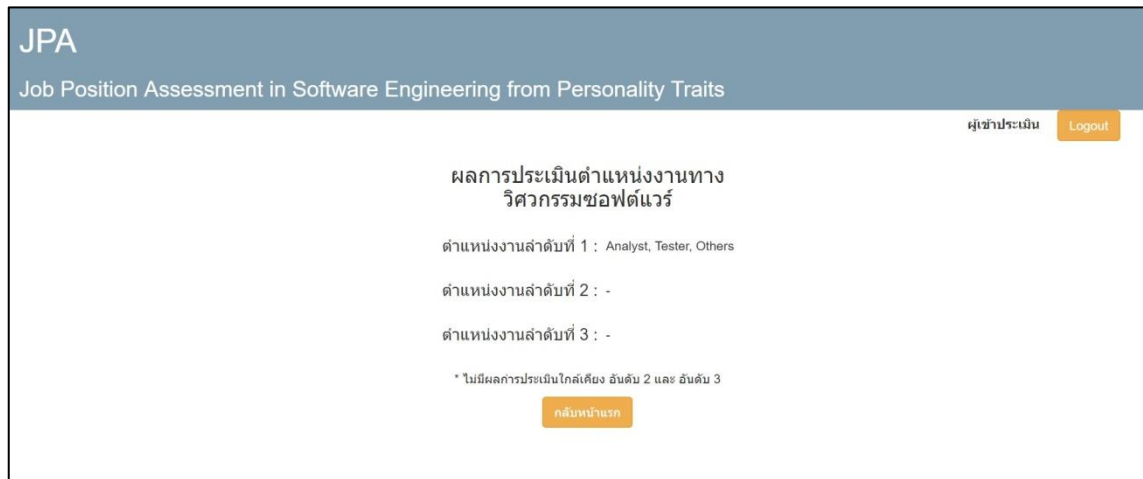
JPA

Job Position Assessment in Software Engineering from Personality Traits

ผู้เข้าประเมิน Logout

ผลการประเมินตำแหน่งงานทางวิศวกรรมซอฟต์แวร์

ตำแหน่งงานลำดับที่ 1 : Analyst, Tester, Others

ตำแหน่งงานลำดับที่ 2 : -

ตำแหน่งงานลำดับที่ 3 : -

* ไม่มีผลการประเมินใกล้เคียง อันดับ 2 และ อันดับ 3

กลับหน้าแรก